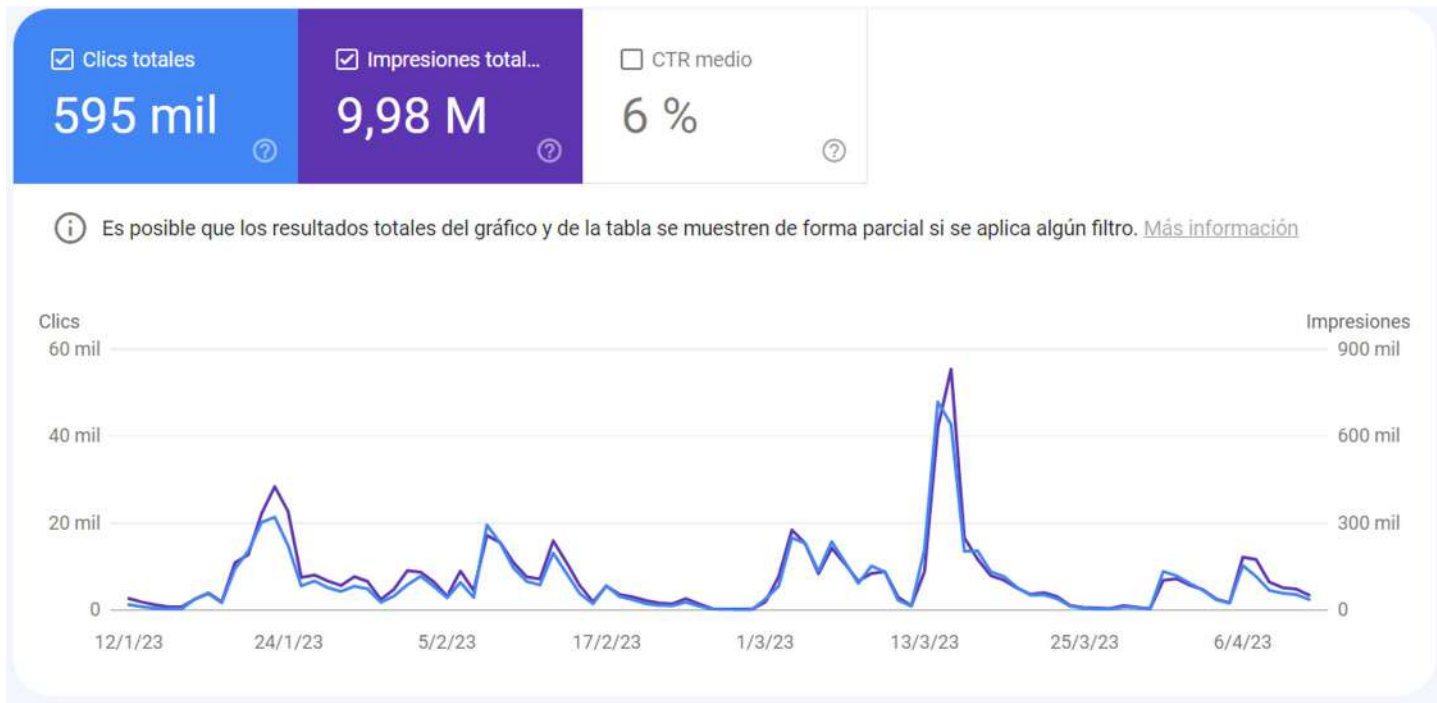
Clics totales
595 mil

Impresiones total...
9,98 M

CTR medio
6 %

Es posible que los resultados totales del gráfico y de la tabla se muestren de forma parcial si se aplica algún filtro. Más información

Clics
60 mil
40 mil
20 mil
0

Impresiones
900 mil
600 mil
300 mil
0

12/1/23
24/1/23
5/2/23
17/2/23
1/3/23
13/3/23
25/3/23
6/4/23